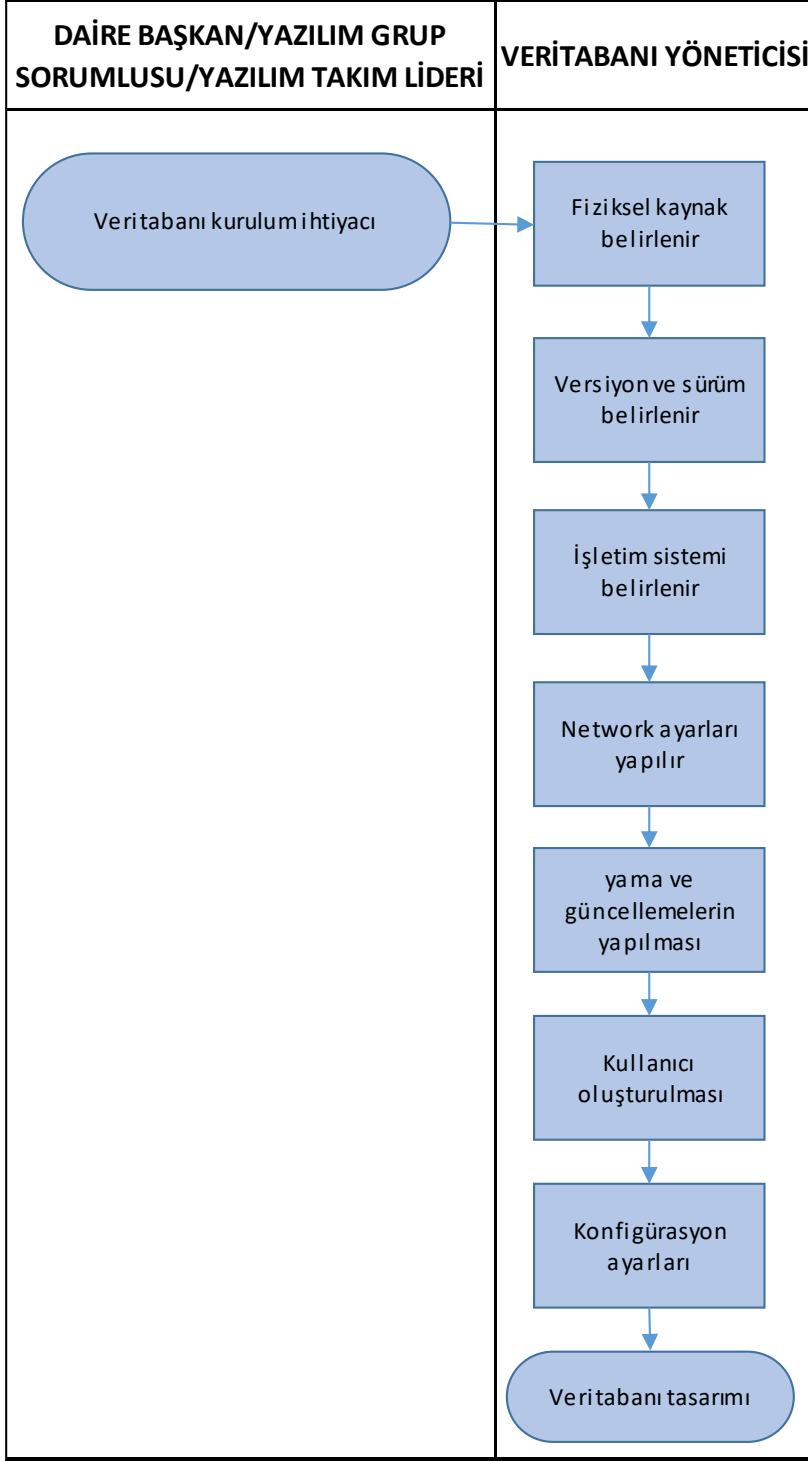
| DAİRE BAŞKAN/YAZILIM GRUP SORUMLUSU/YAZILIM TAKIM LİDERİ | VERİTABANI YÖNETİCİSİ |
|---|---|

Veritabanı kurulum ihtiyacı

Fiziksel kaynak belirlenir

Versiyon ve sürüm belirlenir

İşletim sistemi belirlenir

Network ayarları yapılır

yama ve güncellemelerin yapılması

Kullanıcı oluşturulması

Konfigürasyon ayarları

Veritabanı tasarımı